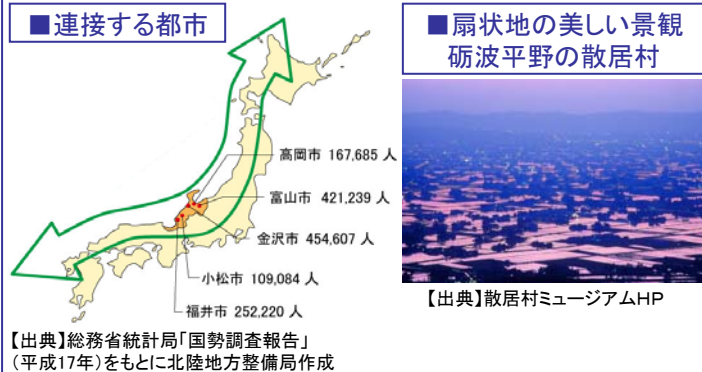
■連接する都市

高岡市 167,685 人
富山市 421,239 人
金沢市 454,607 人
小松市 109,084 人
福井市 252,220 人

【出典】総務省統計局「国勢調査報告」（平成17年）をもとに北陸地方整備局作成

■扇状地の美しい景観
砺波平野の散居村

【出典】散居村ミュージアムHP